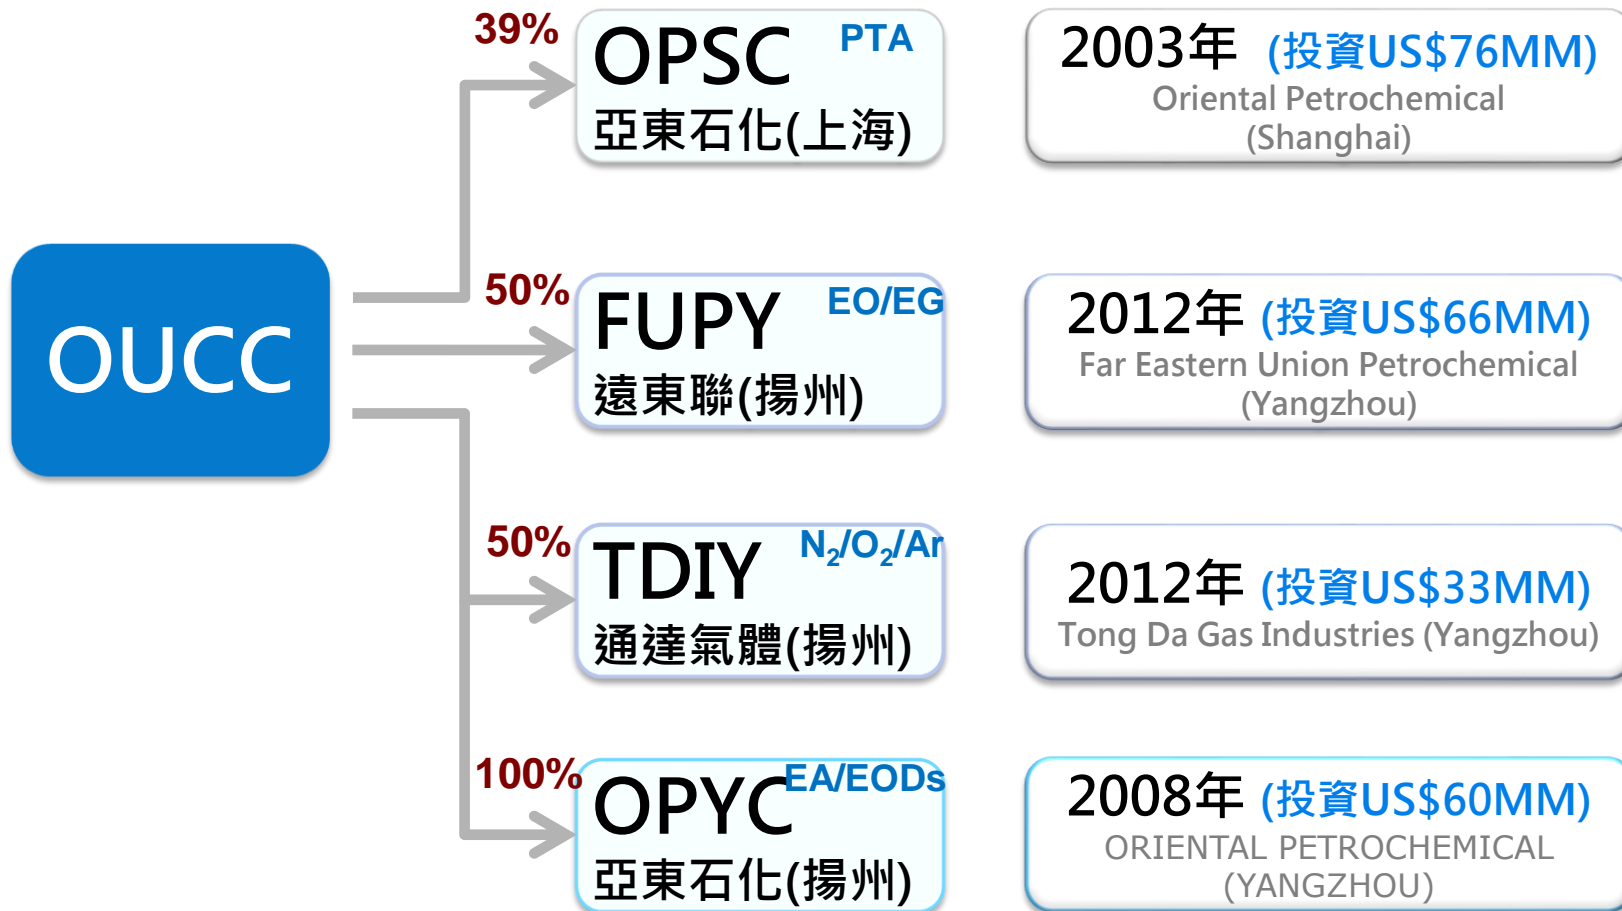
OUCC

39%
OPSC PTA
亞東石化(上海)

2003年 (投資US$76MM)
Oriental Petrochemical (Shanghai)

50%
FUPY EO/EG
遠東聯(揚州)

2012年 (投資US$66MM)
Far Eastern Union Petrochemical (Yangzhou)

50%
TDIY $N_2/O_2/Ar$
通達氣體(揚州)

2012年 (投資US$33MM)
Tong Da Gas Industries (Yangzhou)

100%
OPYC EA/EODs
亞東石化(揚州)

2008年 (投資US$60MM)
ORIENTAL PETROCHEMICAL (YANGZHOU)